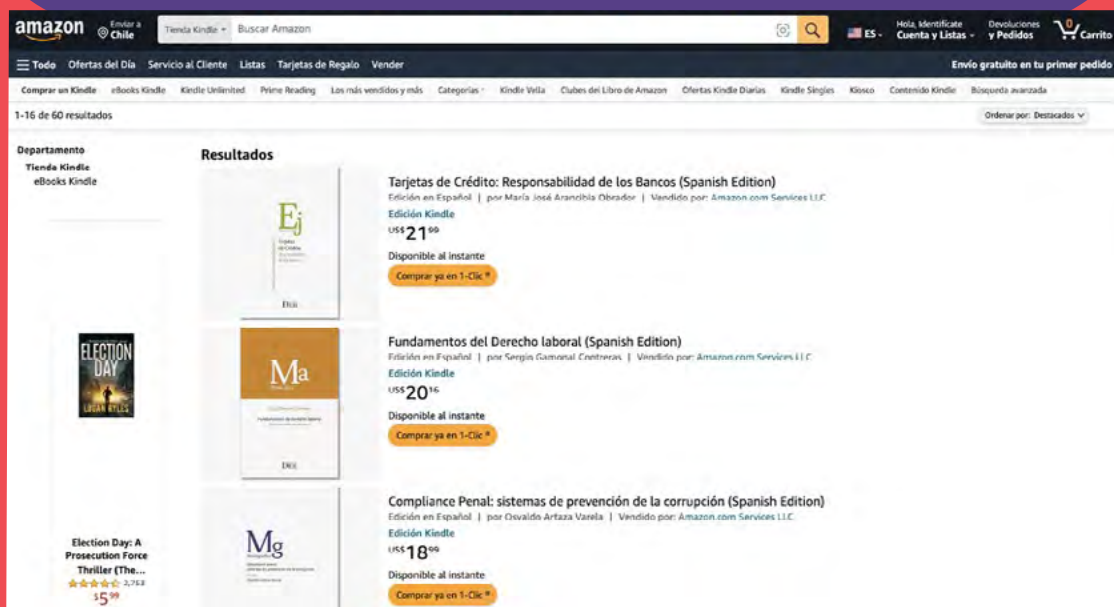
amazon Enviar a Chile Tienda Kindle Buscar Amazon ES Hola, Identifícate Cuenta y Listas Devoluciones y Pedidos 0 Carrito

Todo Ofertas del Día Servicio al Cliente Listas Tarjetas de Regalo Vender Envío gratuito en tu primer pedido

Comprar un Kindle eBooks Kindle Kindle Unlimited Prime Reading Los más vendidos y más Categorías Kindle Vella Clubes del Libro de Amazon Ofertas Kindle Diarias Kindle Singles Kiosco Contenido Kindle Búsqueda avanzada

1-16 de 60 resultados Ordenar por: Destacados

Departamento
Tienda Kindle
eBooks Kindle

ELECTION DAY LOGAN RYLES

Election Day: A Prosecution Force Thriller (The...
2,758
$5$^{99}$

Resultados

Ej
Tarjetas de Crédito
DER

Tarjetas de Crédito: Responsabilidad de los Bancos (Spanish Edition)
Edición en Español | por María José Arancibia Obrador | Vendido por: Amazon.com Services LLC
Edición Kindle
US$21$^{99}$
Disponible al instante
Comprar ya en 1-Clic

Ma
DER

Fundamentos del Derecho laboral (Spanish Edition)
Edición en Español | por Sergio Gamonal Contreras | Vendido por: Amazon.com Services LLC
Edición Kindle
US$20$^{16}$
Disponible al instante
Comprar ya en 1-Clic

Mg

Compliance Penal: sistemas de prevención de la corrupción (Spanish Edition)
Edición en Español | por Osvaldo Artaza Varela | Vendido por: Amazon.com Services LLC
Edición Kindle
US$18$^{99}$
Disponible al instante
Comprar ya en 1-Clic